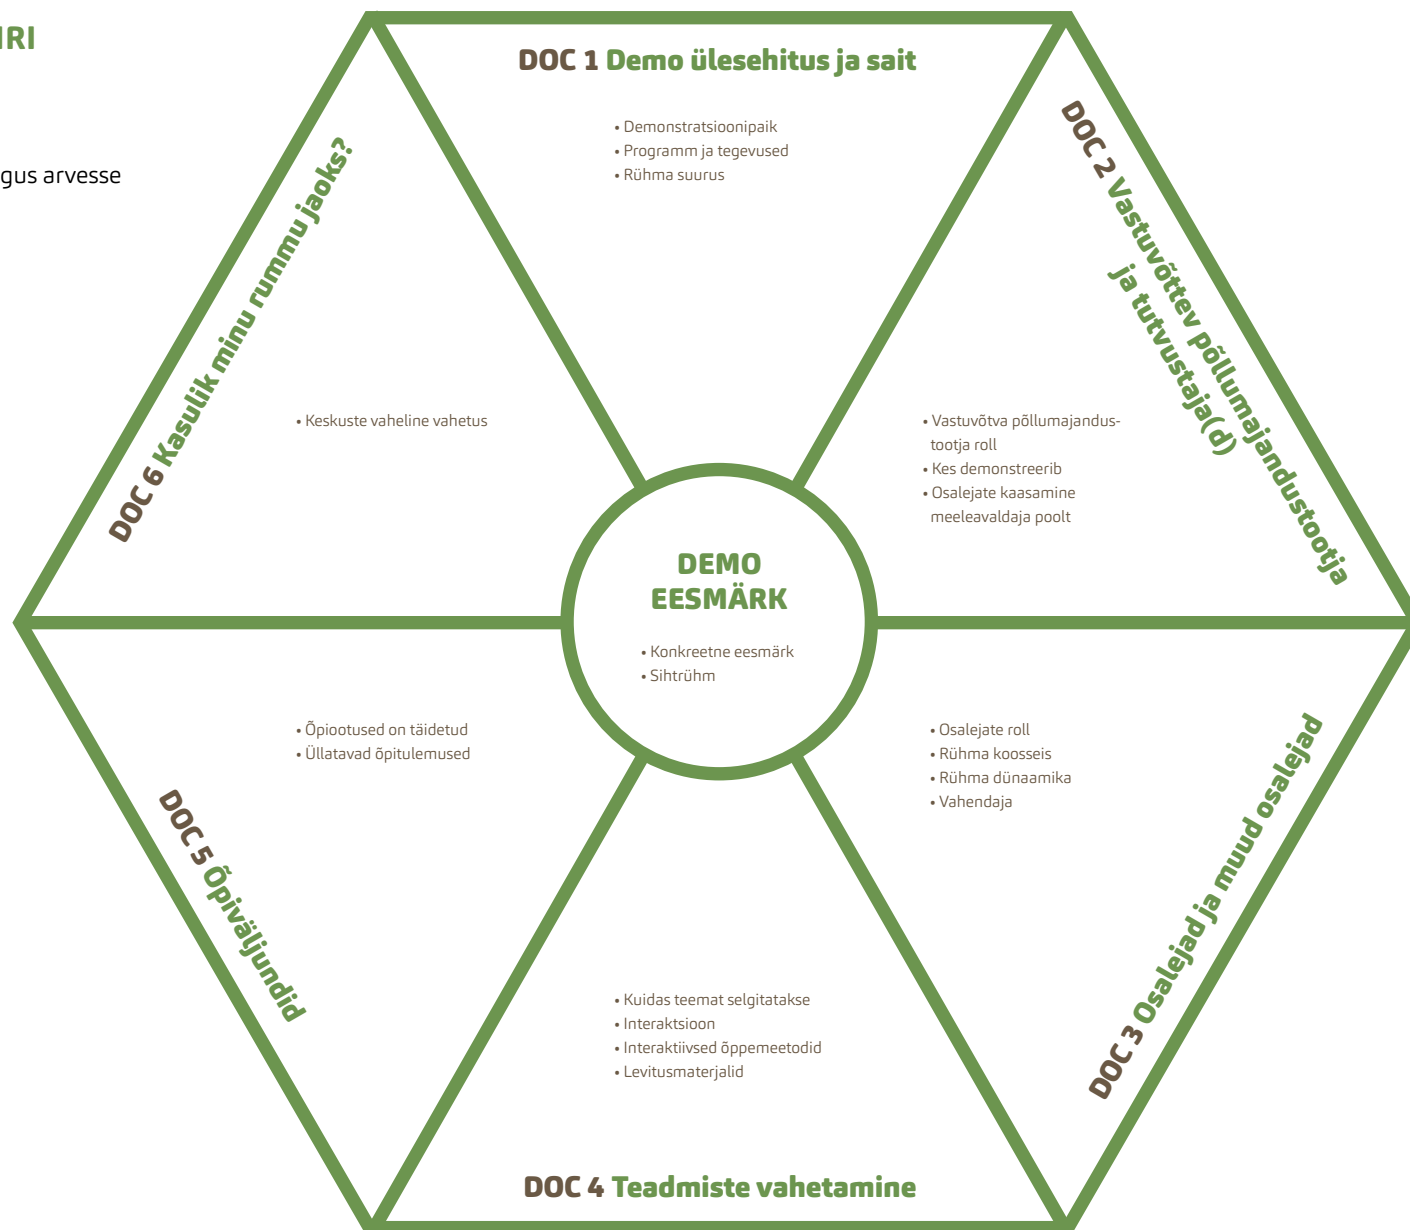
IRI

gus arvesse

DOC 1 Demo ülesehitus ja sait

• Demonstratsioonipaik
• Programm ja tegevused
• Rühma suurus

DOC 2 Vastuvõttev põllumajandustootja ja tutvustaja(d)

• Vastuvõtva põllumajandustootja roll
• Kes demonstreerib
• Osalejate kaasamine meeleavaldaja poolt

DOC 6 Kasulik minu rummu jaoks?

• Keskuste vaheline vahetus

DEMO EESMÄRK

• Konkreetne eesmärk
• Sihtrühm

DOC 5 Õpiväljundid

• Õpiootused on täidetud
• Üllatavad õpitulemused

DOC 3 Osalejad ja muud osalejad

• Osalejate roll
• Rühma koosseis
• Rühma dünaamika
• Vahendaja

• Kuidas teemat selgitatakse
• Interaktsioon
• Interaktiivsed õppemeetodid
• Levitusmaterjalid

DOC 4 Teadmiste vahetamine